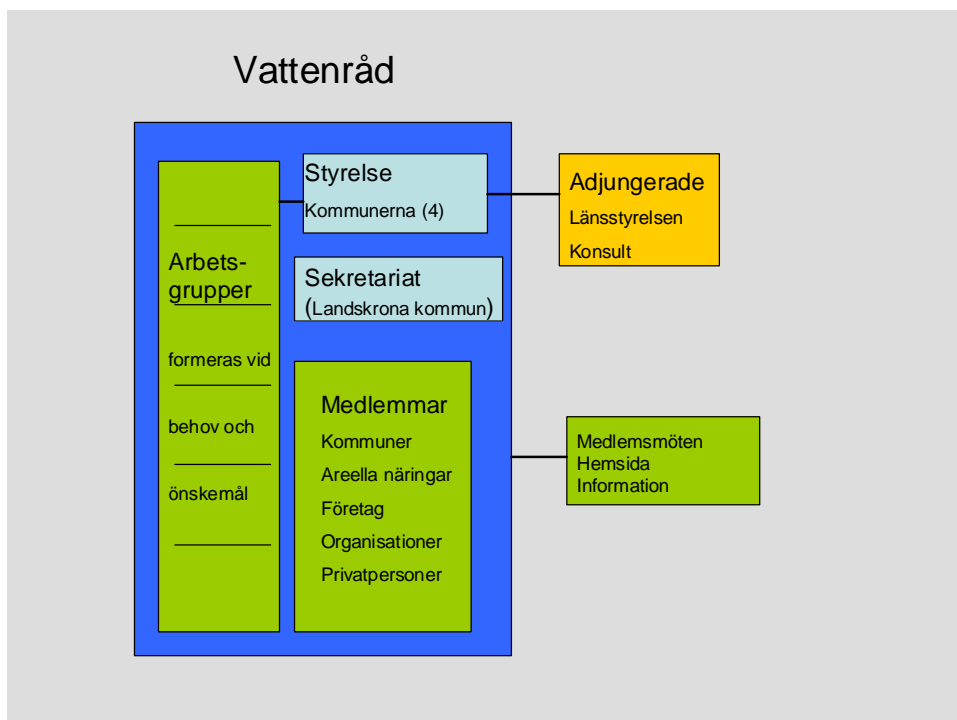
Vattenråd

Arbets-
grupper

formeras vid

behov och

önskemål

Styrelse
Kommunerna (4)

Sekretariat
(Landskrona kommun)

Medlemmar
Kommuner
Areella näringar
Företag
Organisationer
Privatpersoner

Adjungerade
Länsstyrelsen
Konsult

Medlemsmöten
Hemsida
Information